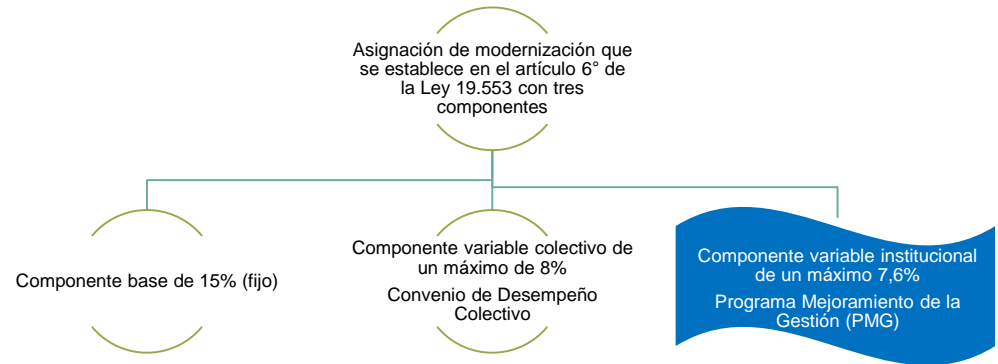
Asignación de modernización que se establece en el artículo 6° de la Ley 19.553 con tres componentes

Componente base de 15% (fijo)

Componente variable colectivo de un máximo de 8%

Convenio de Desempeño Colectivo

Componente variable institucional de un máximo 7,6%

Programa Mejoramiento de la Gestión (PMG)